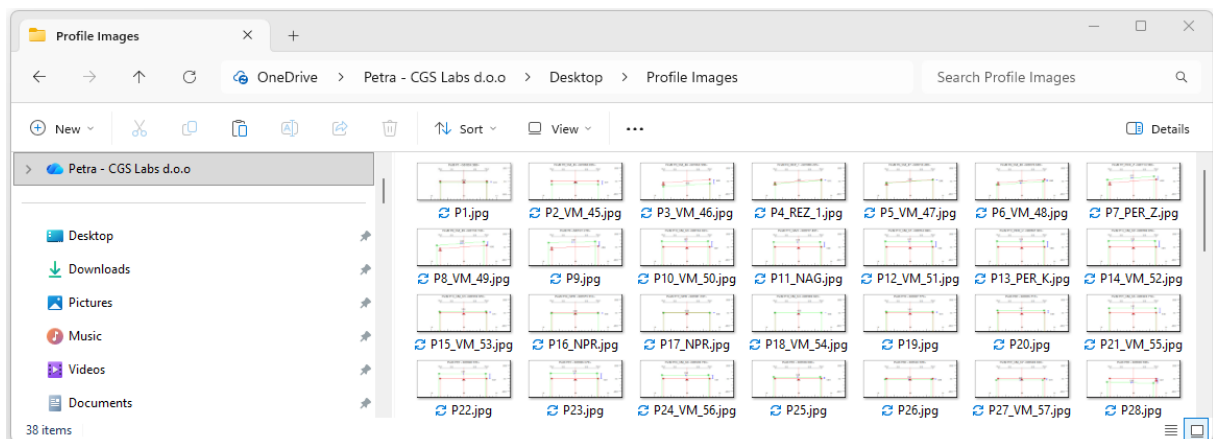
Profile Images

OneDrive > Petra - CGS Labs d.o.o > Desktop > Profile Images

Search Profile Images

New

Sort

View

...

Details

Petra - CGS Labs d.o.o

Desktop

Downloads

Pictures

Music

Videos

Documents

P1.jpg
P2_VM_45.jpg
P3_VM_46.jpg
P4_REZ_1.jpg
P5_VM_47.jpg
P6_VM_48.jpg
P7_PER_Z.jpg
P8_VM_49.jpg
P9.jpg
P10_VM_50.jpg
P11_NAG.jpg
P12_VM_51.jpg
P13_PER_K.jpg
P14_VM_52.jpg
P15_VM_53.jpg
P16_NPR.jpg
P17_NPR.jpg
P18_VM_54.jpg
P19.jpg
P20.jpg
P21_VM_55.jpg
P22.jpg
P23.jpg
P24_VM_56.jpg
P25.jpg
P26.jpg
P27_VM_57.jpg
P28.jpg

38 items